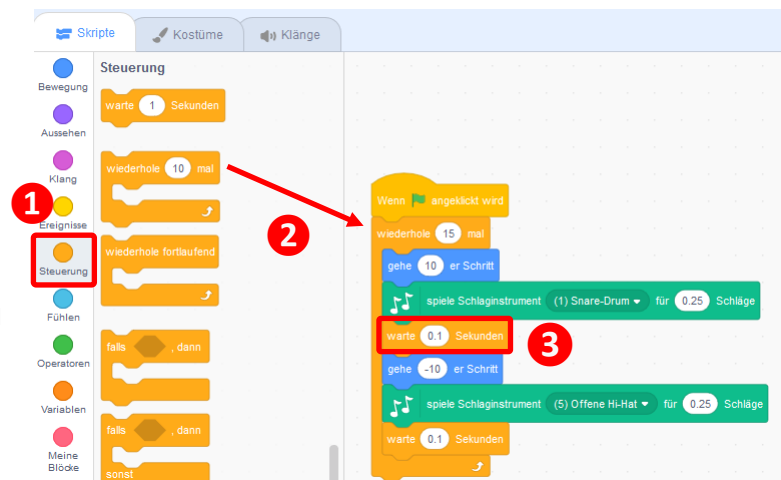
Skripte
Kostüme
Klänge

Bewegung
Aussehen
Klang
Ereignisse
Steuerung
Fühlen
Operatoren
Variablen
Meine Blöcke

1

Steuerung
warte 1 Sekunden
wiederhole 10 mal
wiederhole fortlaufend
falls , dann
falls , dann
sonst

2

Wenn angeklickt wird
wiederhole 15 mal
gehe 10 er Schritt
spiele Schlaginstrument (1) Snare-Drum für 0.25 Schläge
warte 0.1 Sekunden
gehe -10 er Schritt
spiele Schlaginstrument (5) Offene Hi-Hat für 0.25 Schläge
warte 0.1 Sekunden

3